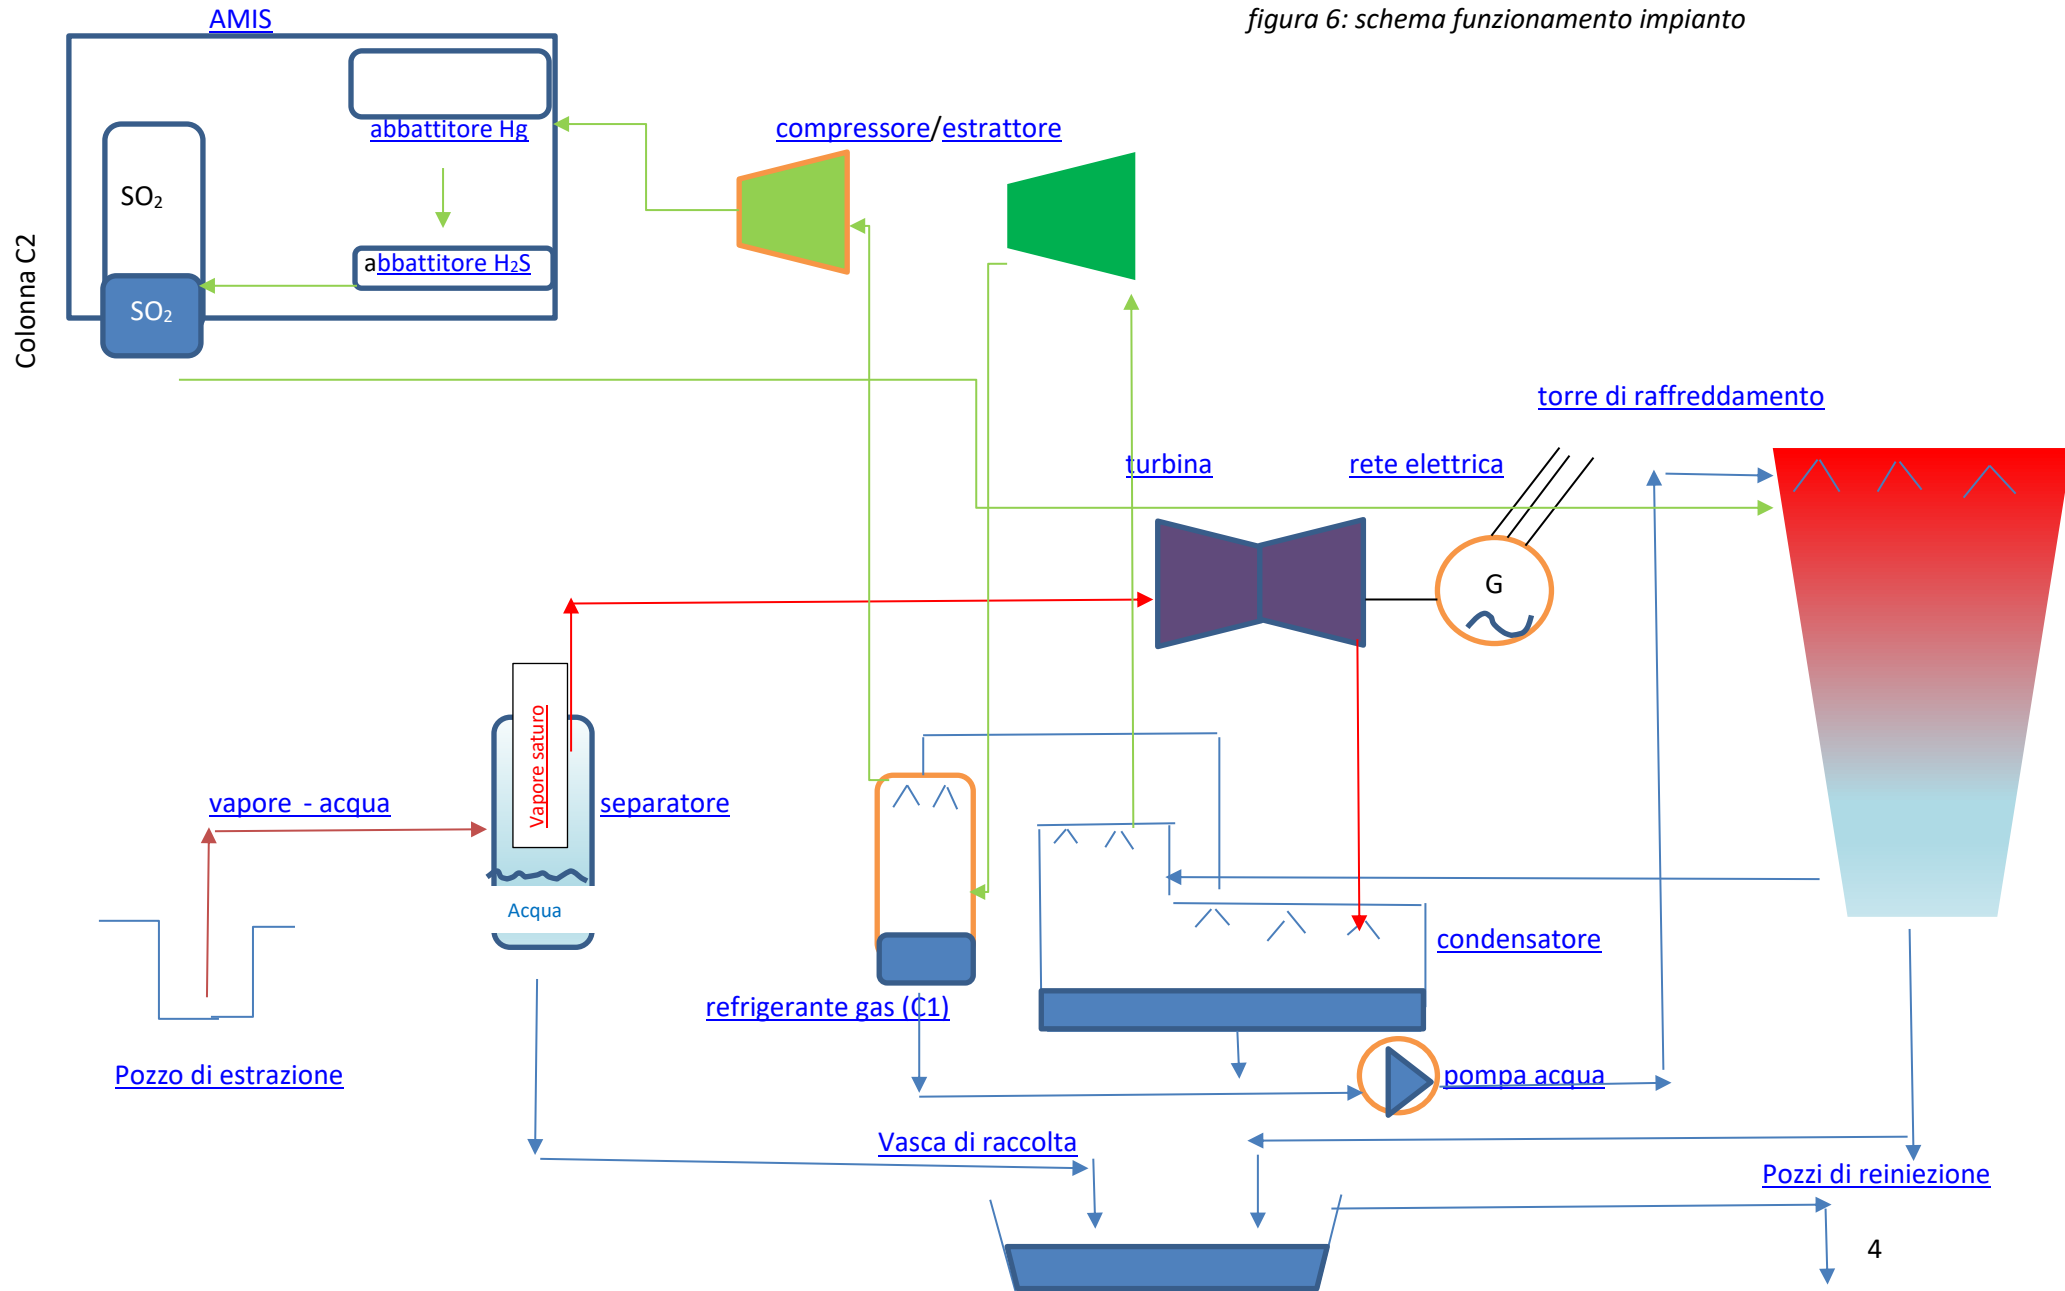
AMIS

figura 6: schema funzionamento impianto

abbattitore Hg

compressore/estrattore

SO₂

abbattitore H₂S

SO₂

Colonna C2

torre di raffreddamento

turbina

rete elettrica

G

Vapore saturo

vapore - acqua

separatore

Acqua

condensatore

refrigerante gas (C1)

Pozzo di estrazione

pompa acqua

Vasca di raccolta

Pozzi di reiniezione

4